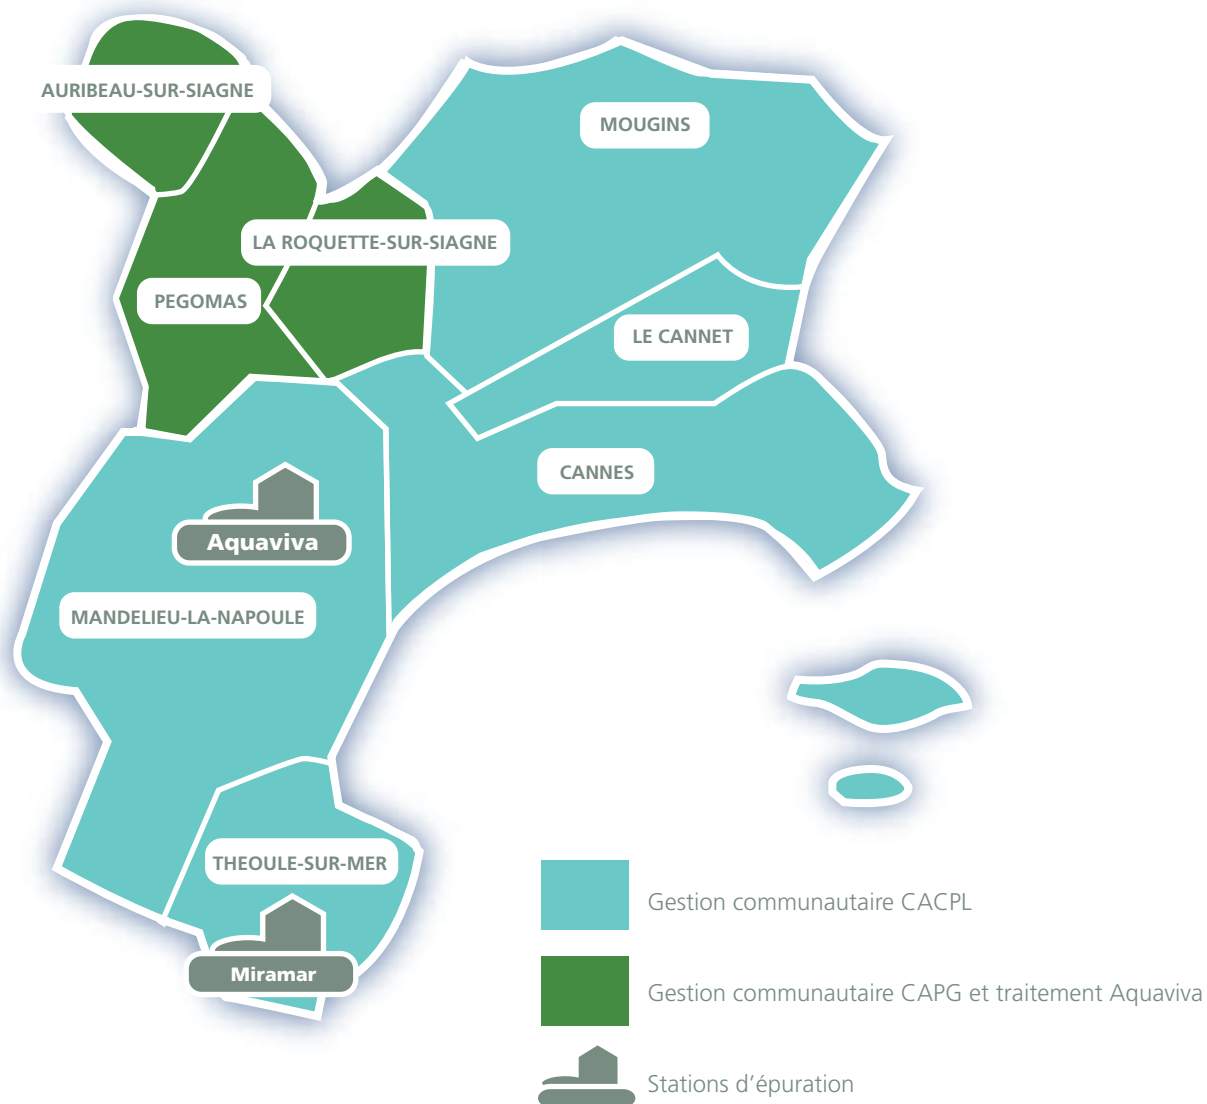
AURIBEAU-SUR-SIAGNE

MOUGINS

LA ROQUETTE-SUR-SIAGNE

PEGOMAS

LE CANNET

CANNES

Aquaviva

MANDELIEU-LA-NAPOULE

THEOULE-SUR-MER

Miramar

Gestion communautaire CACPL

Gestion communautaire CAPG et traitement Aquaviva

Stations d'épuration